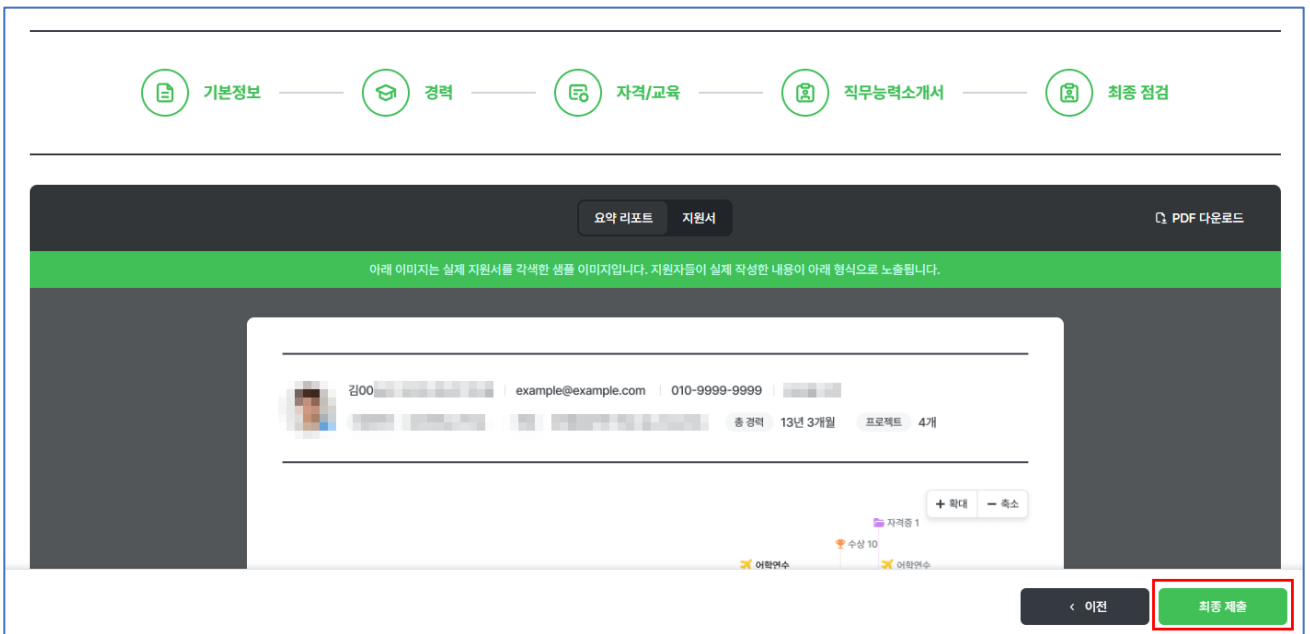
기본정보
경력
자격/교육
직무능력소개서
최종 점검

요약 리포트
지원서
PDF 다운로드

아래 이미지는 실제 지원서를 각색한 샘플 이미지입니다. 지원자들이 실제 작성한 내용이 아래 형식으로 노출됩니다.

김00 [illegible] | example@example.com | 010-9999-9999 | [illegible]
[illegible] 총 경력 13년 3개월 프로젝트 4개

+ 확대
− 축소
자격증 1
수상 10
어학연수
어학연수

‹ 이전
최종 제출